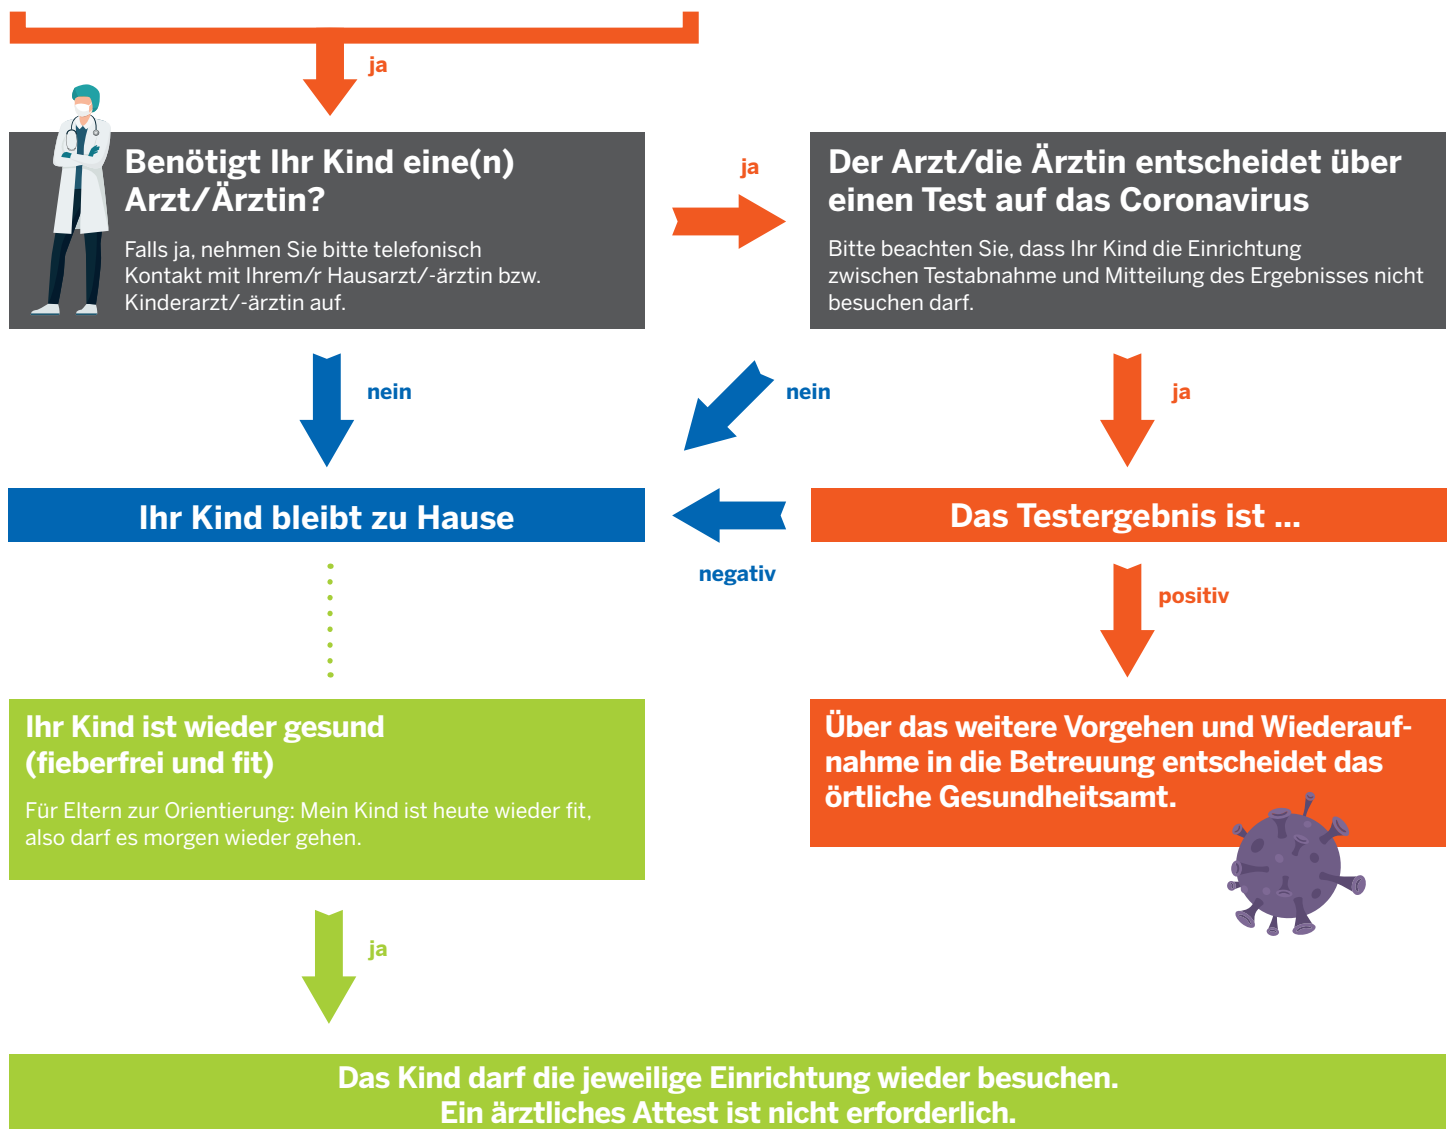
ja

Benötigt Ihr Kind eine(n) Arzt/Ärztin?

Falls ja, nehmen Sie bitte telefonisch Kontakt mit Ihrem/r Hausarzt/-ärztin bzw. Kinderarzt/-ärztin auf.

ja

Der Arzt/die Ärztin entscheidet über einen Test auf das Coronavirus

Bitte beachten Sie, dass Ihr Kind die Einrichtung zwischen Testabnahme und Mitteilung des Ergebnisses nicht besuchen darf.

nein

nein

ja

Ihr Kind bleibt zu Hause

Das Testergebnis ist ...

negativ

positiv

Ihr Kind ist wieder gesund (fieberfrei und fit)

Für Eltern zur Orientierung: Mein Kind ist heute wieder fit, also darf es morgen wieder gehen.

Über das weitere Vorgehen und Wiederaufnahme in die Betreuung entscheidet das örtliche Gesundheitsamt.

ja

Das Kind darf die jeweilige Einrichtung wieder besuchen.
Ein ärztliches Attest ist nicht erforderlich.